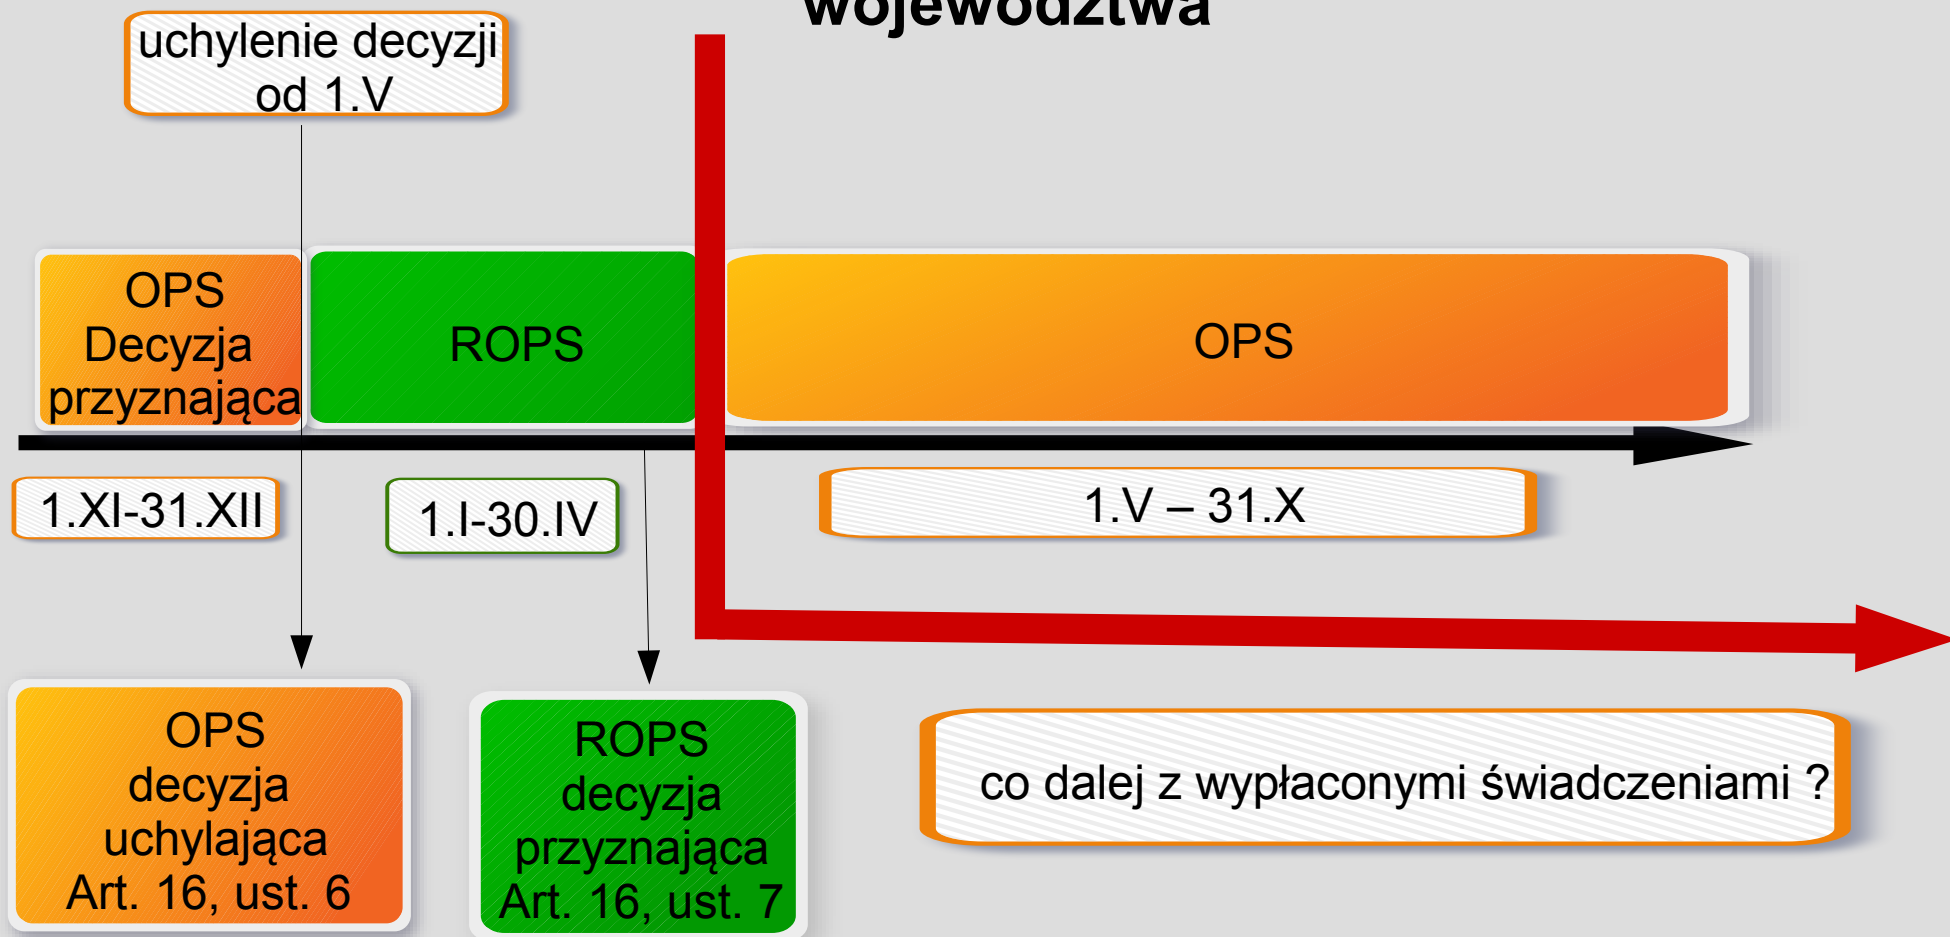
województwa

uchylenie decyzji od 1.V

OPS Decyzja przyznająca

ROPS

OPS

1.XI-31.XII

1.I-30.IV

1.V – 31.X

OPS decyzja uchylająca Art. 16, ust. 6

ROPS decyzja przyznająca Art. 16, ust. 7

co dalej z wypłaconymi świadczeniami ?